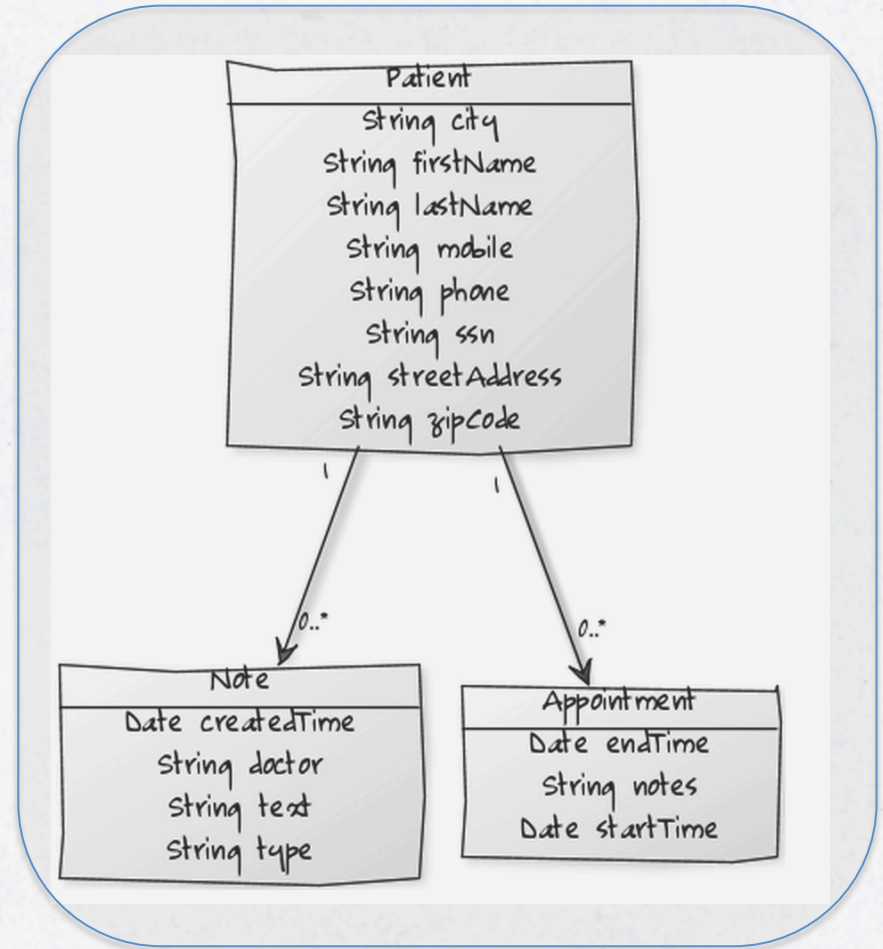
Patient
String city
String firstName
String lastName
String mobile
String phone
String ssn
String streetAddress
String zipCode

1
1
0..*
0..*

Note
Date createdTime
String doctor
String text
String type

Appointment
Date endTime
String notes
Date startTime